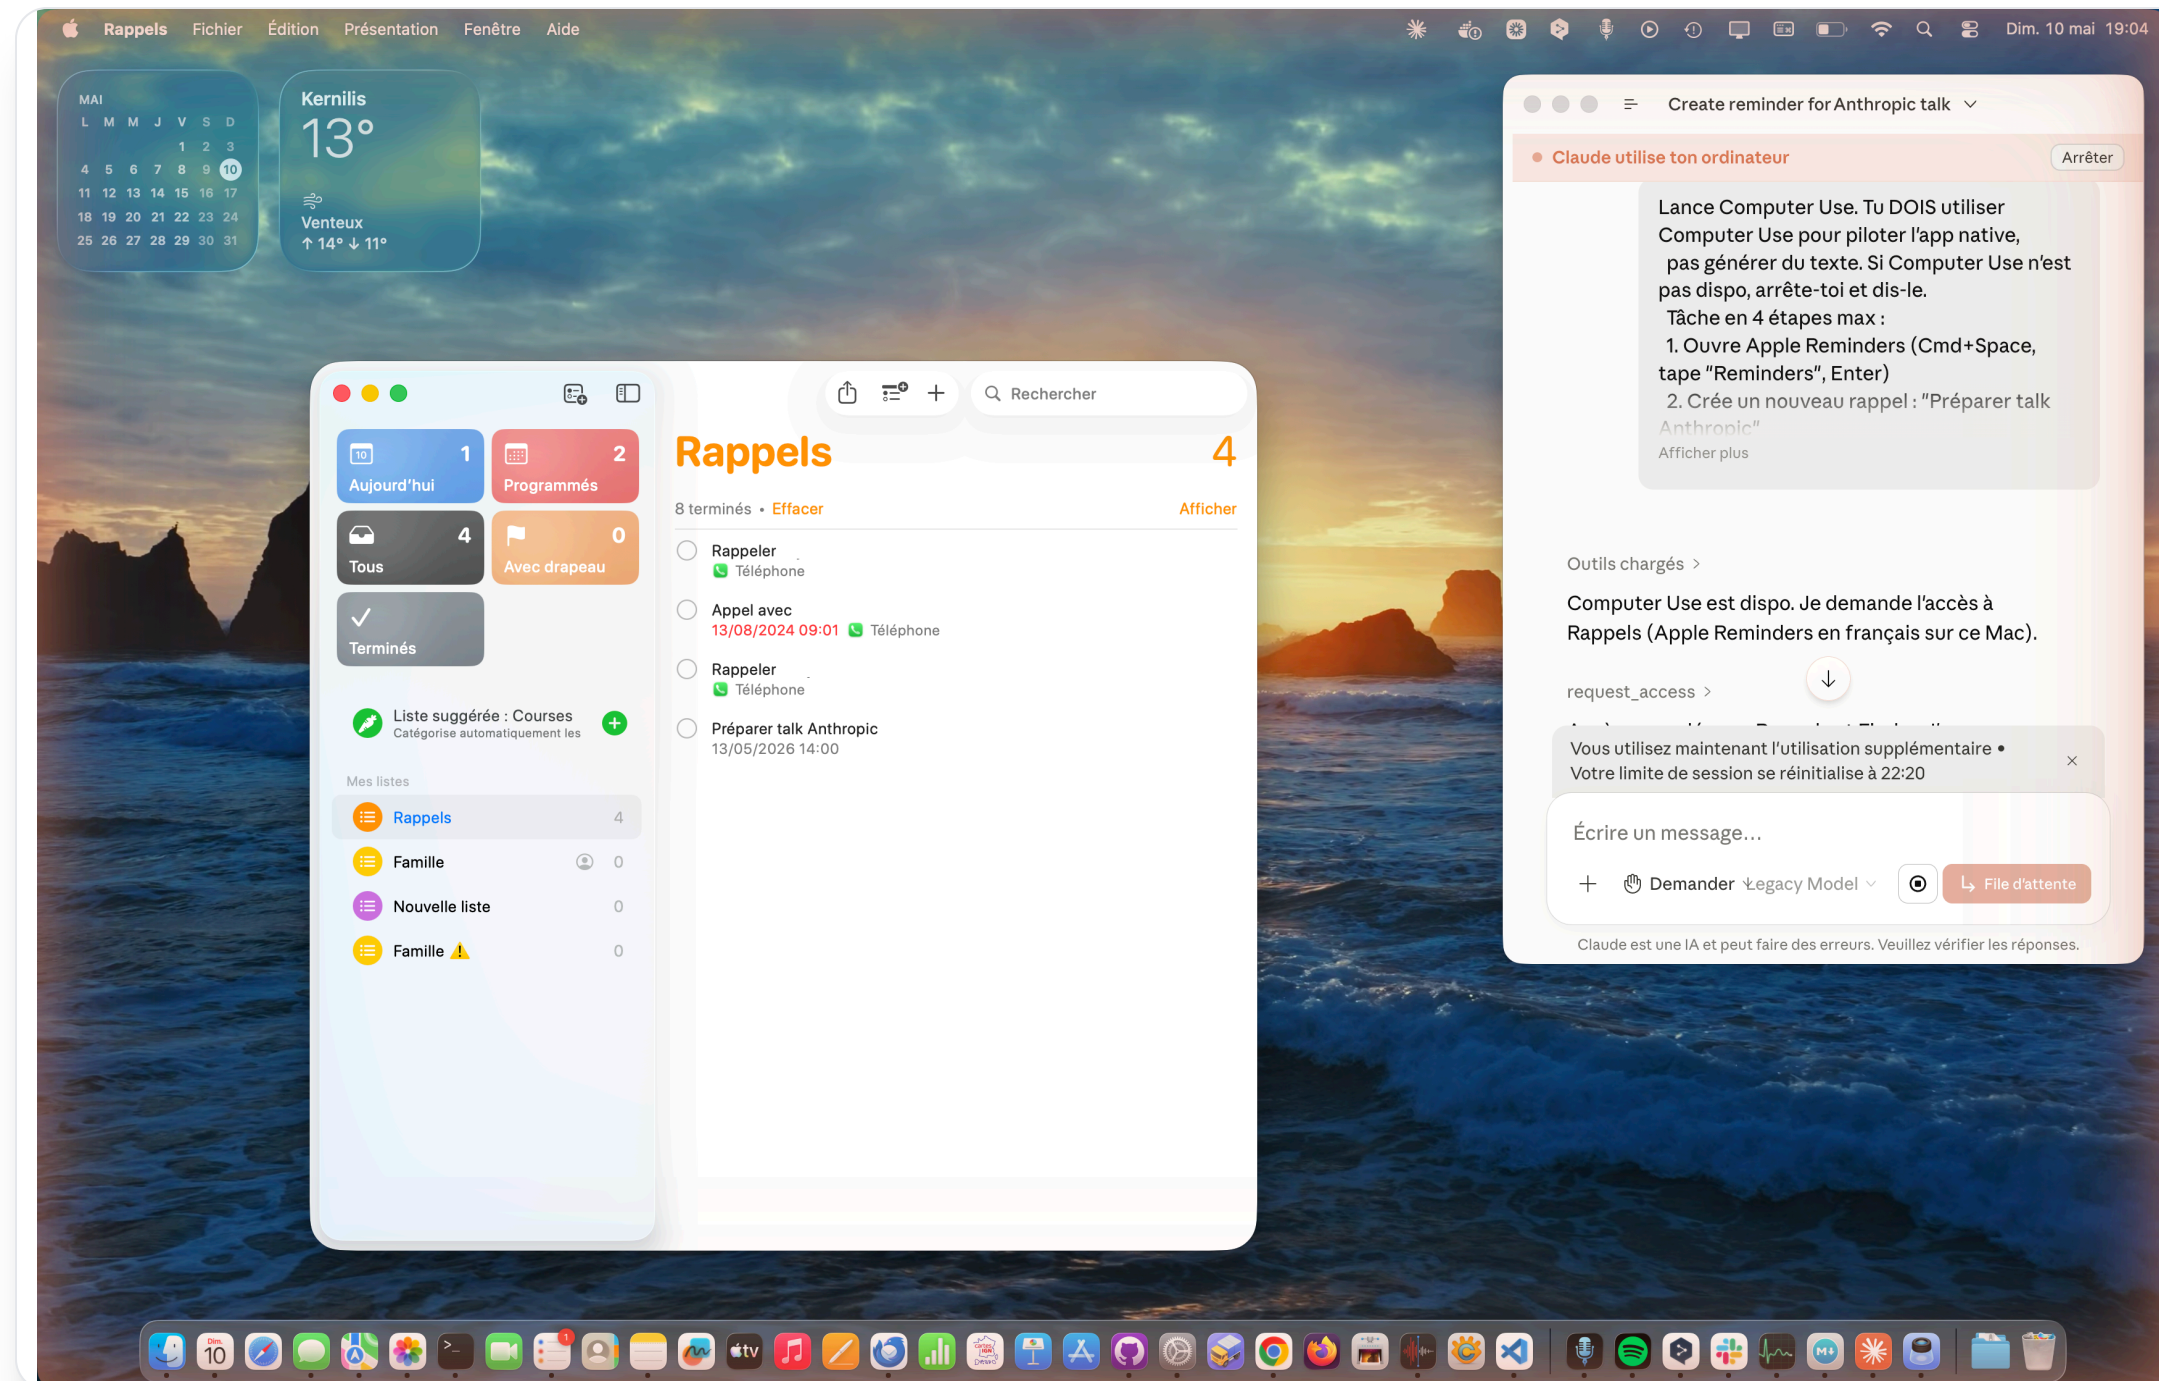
Rappels Fichier Édition Présentation Fenêtre Aide

Dim. 10 mai 19:04

MAI
L M M J V S D
1 2 3
4 5 6 7 8 9 10
11 12 13 14 15 16 17
18 19 20 21 22 23 24
25 26 27 28 29 30 31

Kernilis
13°
Venteux
↑14° ↓11°

Rechercher

Aujourd'hui 1
Programmés 2
Tous 4
Avec drapeau 0
Terminés

Liste suggérée : Courses
Catégorise automatiquement les

Mes listes
Rappels 4
Famille 0
Nouvelle liste 0
Famille ⚠ 0

Rappels 4
8 terminés • Effacer Afficher

Rappeler
Téléphone

Appel avec
13/08/2024 09:01 Téléphone

Rappeler
Téléphone

Préparer talk Anthropic
13/05/2026 14:00

Create reminder for Anthropic talk

Claude utilise ton ordinateur Arrêter

Lance Computer Use. Tu DOIS utiliser Computer Use pour piloter l'app native, pas générer du texte. Si Computer Use n'est pas dispo, arrête-toi et dis-le.
Tâche en 4 étapes max :
1. Ouvre Apple Reminders (Cmd+Space, tape "Reminders", Enter)
2. Crée un nouveau rappel : "Préparer talk Anthropic"
Afficher plus

Outils chargés >

Computer Use est dispo. Je demande l'accès à Rappels (Apple Reminders en français sur ce Mac).

request_access >

Vous utilisez maintenant l'utilisation supplémentaire • Votre limite de session se réinitialise à 22:20

Écrire un message...

+ Demander Legacy Model File d'attente

Claude est une IA et peut faire des erreurs. Veuillez vérifier les réponses.